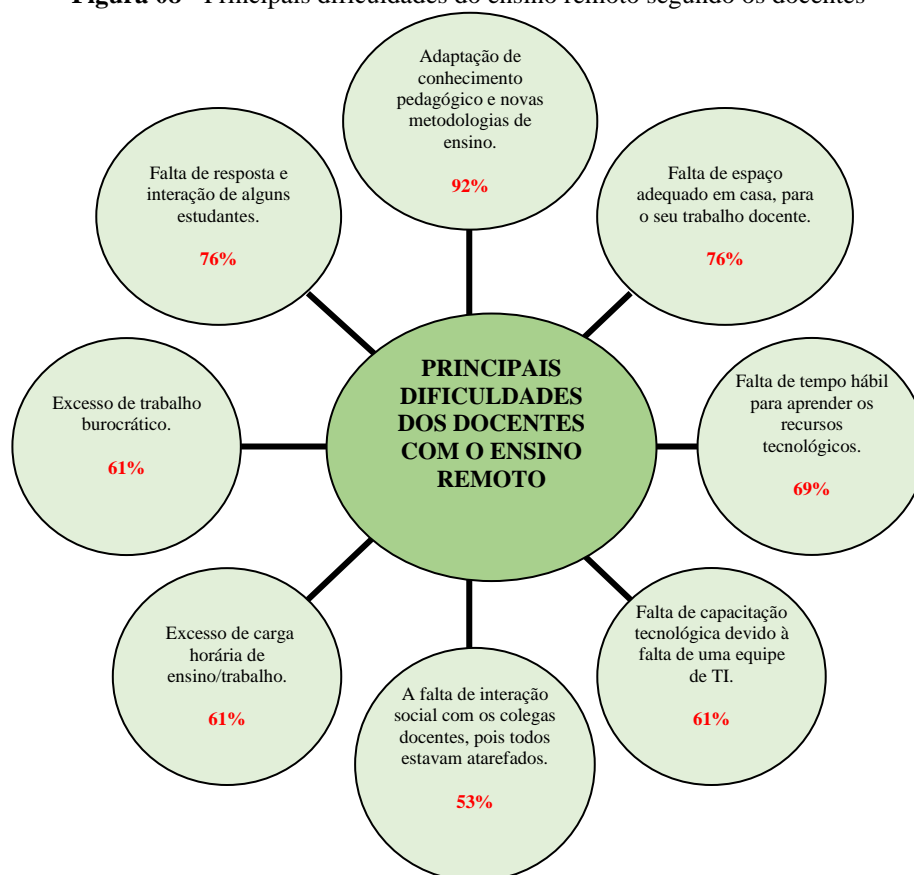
Figura 08 - Principais dificuldades do ensino remoto segundo os docentes

Adaptação de conhecimento pedagógico e novas metodologias de ensino.

92%

Falta de resposta e interação de alguns estudantes.

76%

Falta de espaço adequado em casa, para o seu trabalho docente.

76%

PRINCIPAIS DIFICULDADES DOS DOCENTES COM O ENSINO REMOTO

Excesso de trabalho burocrático.

61%

Falta de tempo hábil para aprender os recursos tecnológicos.

69%

Excesso de carga horária de ensino/trabalho.

61%

Falta de capacitação tecnológica devido à falta de uma equipe de TI.

61%

A falta de interação social com os colegas docentes, pois todos estavam atarefados.

53%